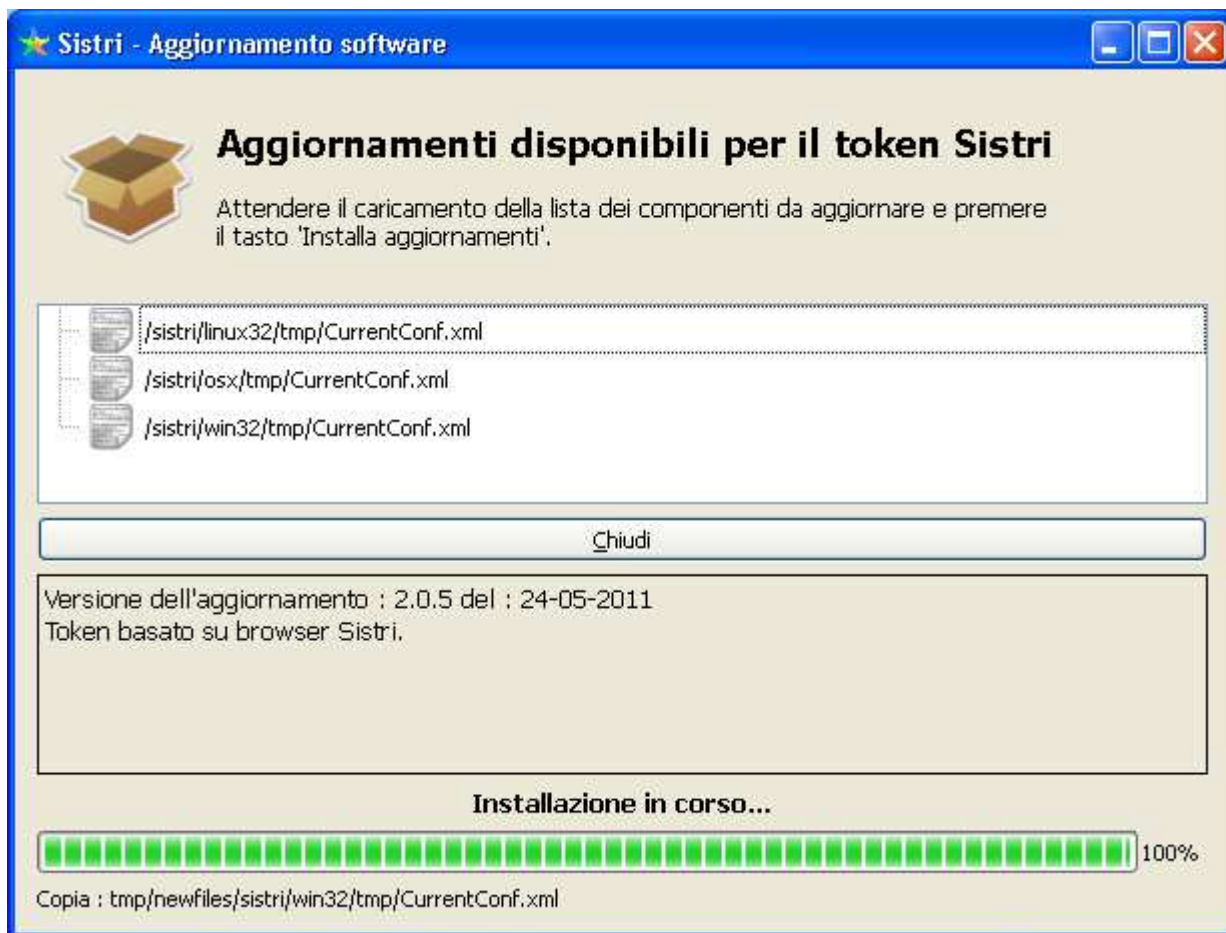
Sistri - Aggiornamento software

Aggiornamenti disponibili per il token Sistri

Attendere il caricamento della lista dei componenti da aggiornare e premere il tasto 'Installa aggiornamenti'.

/sistri/linux32/tmp/CurrentConf.xml
/sistri/osx/tmp/CurrentConf.xml
/sistri/win32/tmp/CurrentConf.xml

Chiudi

Versione dell'aggiornamento : 2.0.5 del : 24-05-2011
Token basato su browser Sistri.

Installazione in corso...

100%

Copia : tmp/newfiles/sistri/win32/tmp/CurrentConf.xml